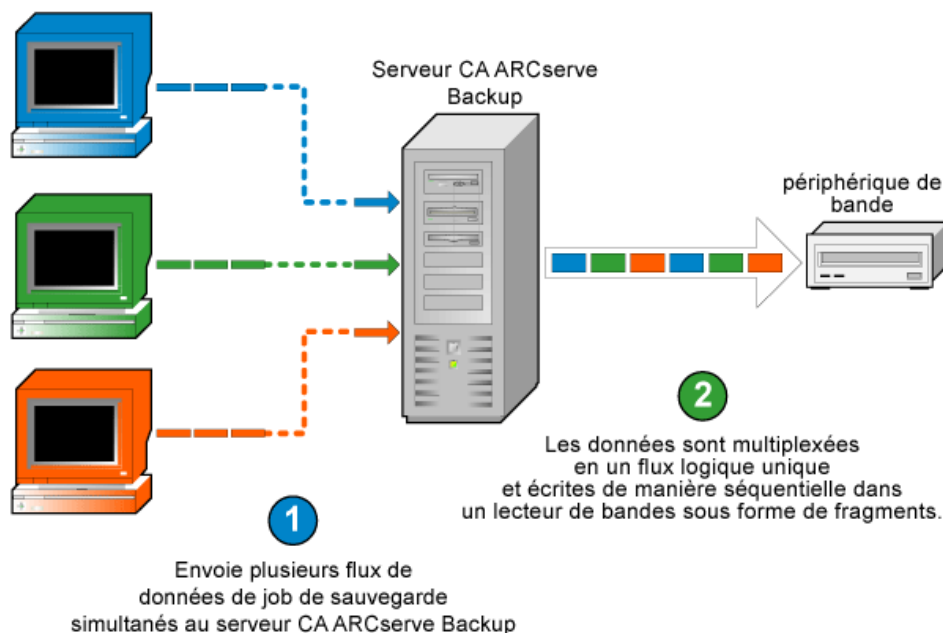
Serveur CA ARCserve Backup

périphérique de bande

2

Les données sont multiplexées en un flux logique unique et écrites de manière séquentielle dans un lecteur de bandes sous forme de fragments.

1

Envoie plusieurs flux de données de job de sauvegarde simultanés au serveur CA ARCserve Backup